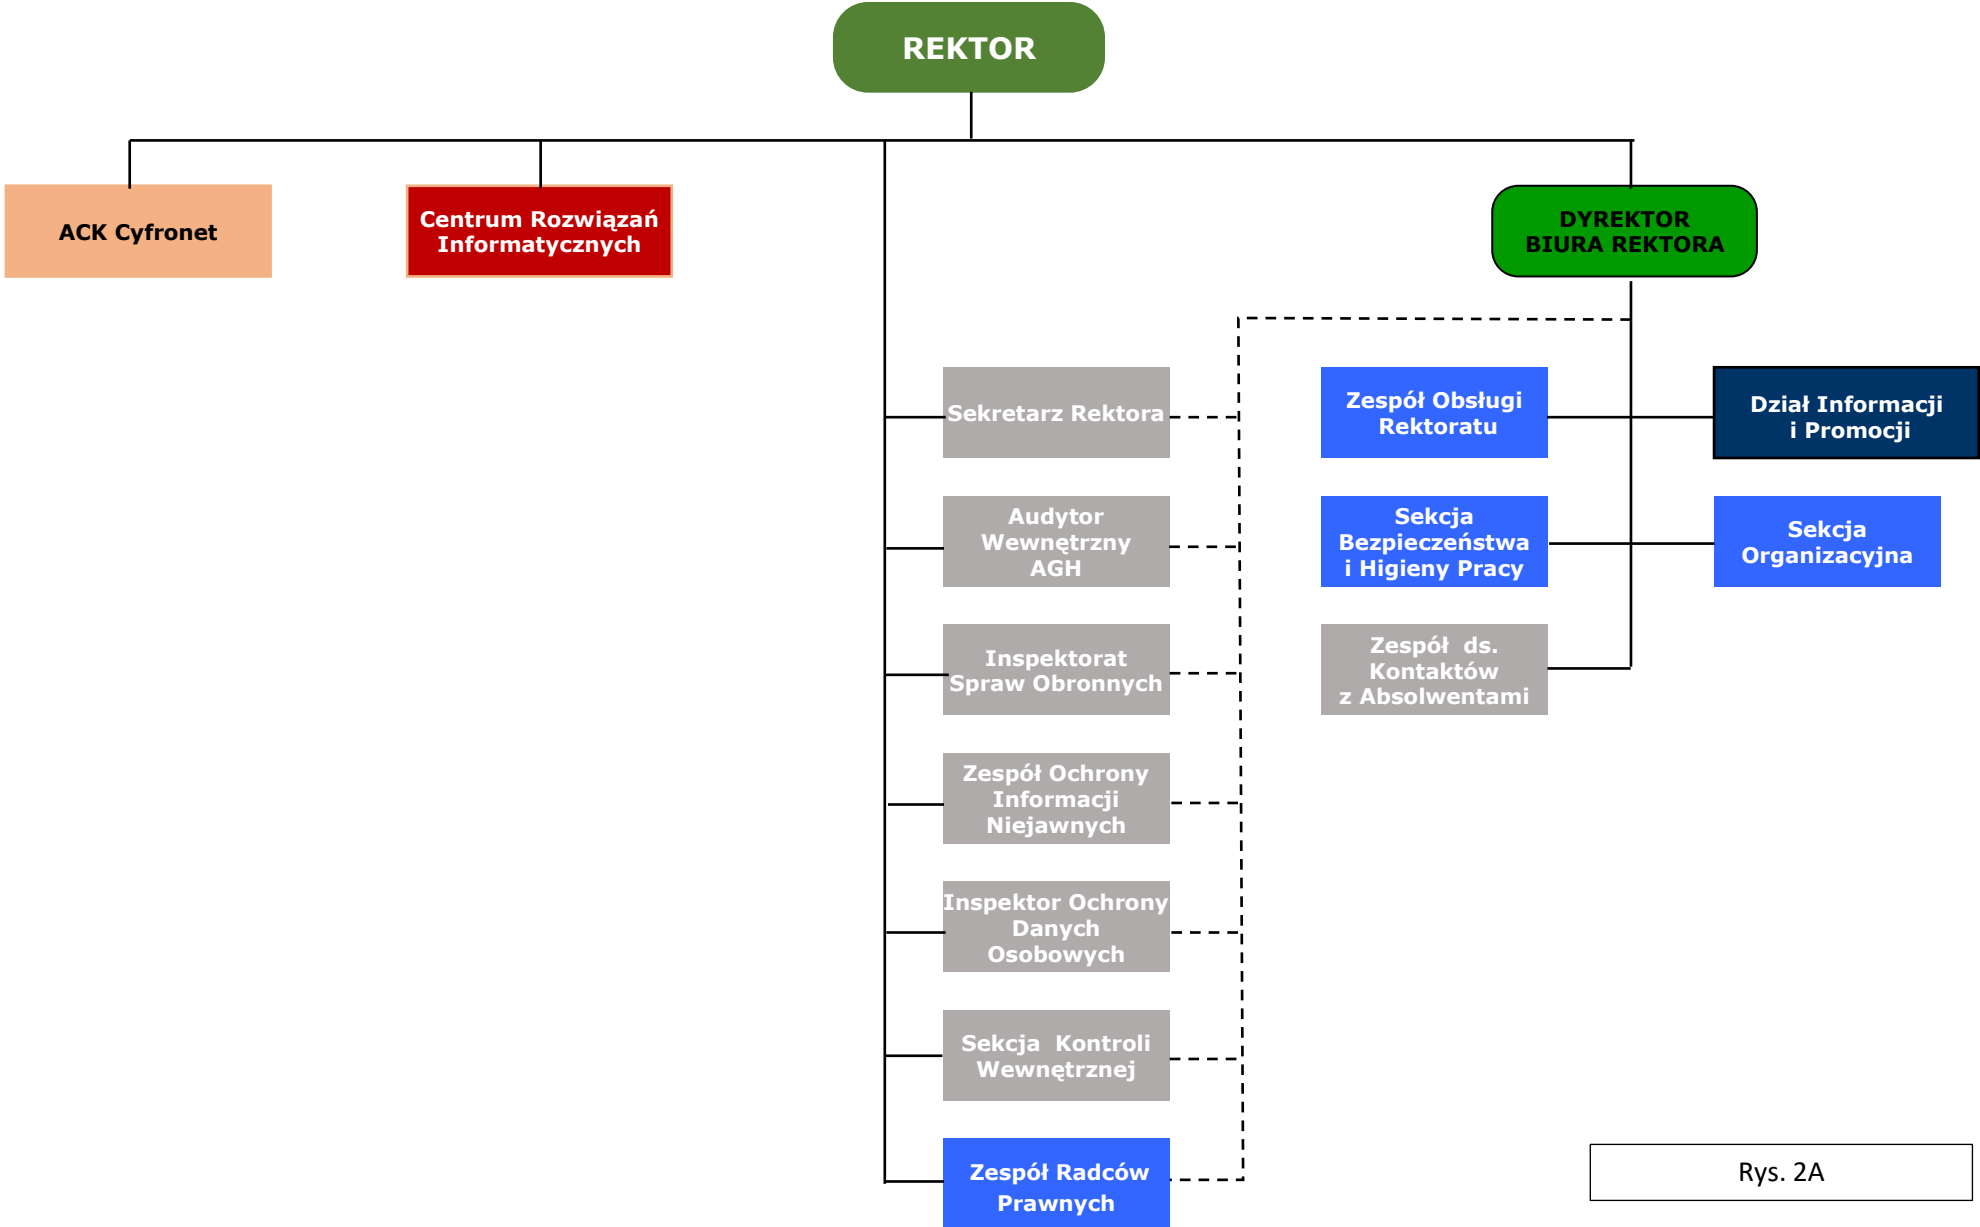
REKTOR

ACK Cyfronet

Centrum Rozwiązań Informatycznych

DYREKTOR BIURA REKTORA

Sekretarz Rektora

Audytor Wewnętrzny AGH

Inspektorat Spraw Obronnych

Zespół Ochrony Informacji Niejawnych

Inspektor Ochrony Danych Osobowych

Sekcja Kontroli Wewnętrznej

Zespół Radców Prawnych

Zespół Obsługi Rektoratu

Sekcja Bezpieczeństwa i Higieny Pracy

Zespół ds. Kontaktów z Absolwentami

Dział Informacji i Promocji

Sekcja Organizacyjna

Rys. 2A